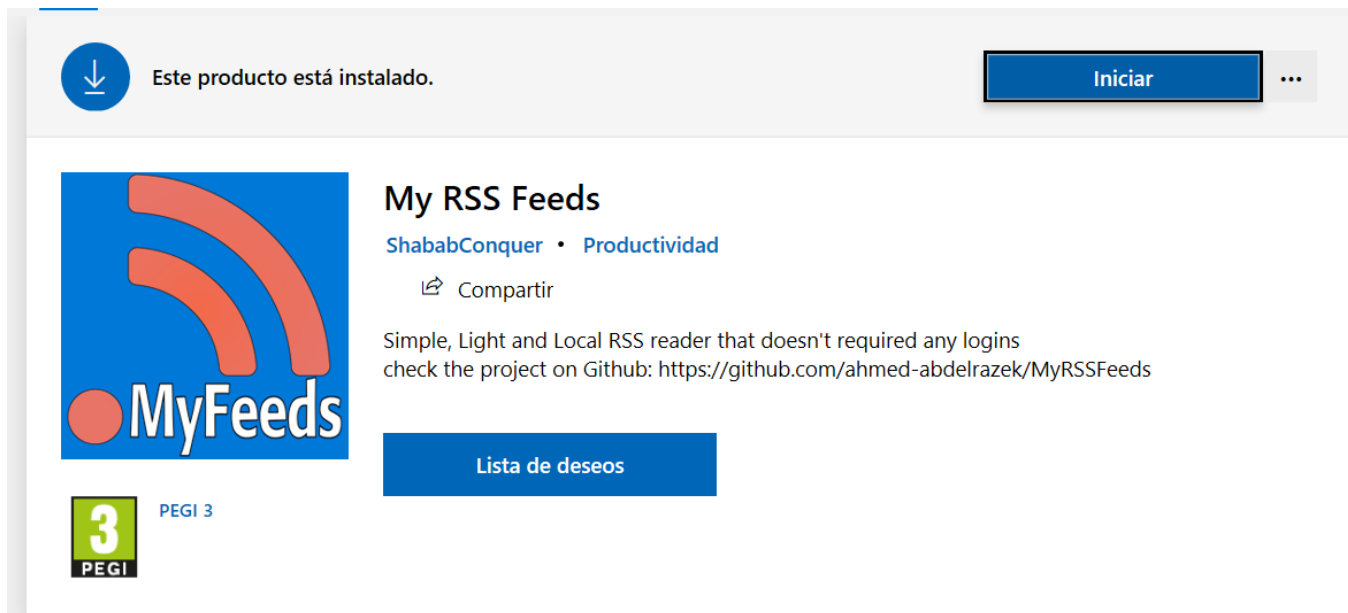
Este producto está instalado.

Iniciar

...

MyFeeds

My RSS Feeds

ShababConquer • Productividad

Compartir

Simple, Light and Local RSS reader that doesn't required any logins
check the project on Github: https://github.com/ahmed-abdelrazek/MyRSSFeeds

Lista de deseos

3
PEGI

PEGI 3